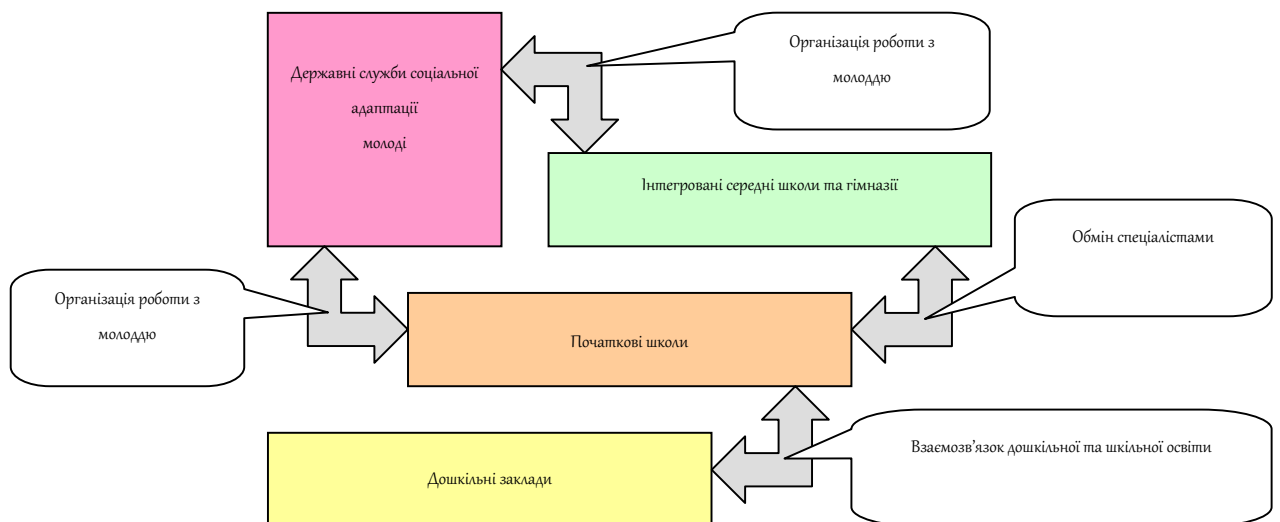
Державні служби соціальної адаптації молоді

Організація роботи з молоддю

Інтегровані середні школи та гімназії

Обмін спеціалістами

Організація роботи з молоддю

Початкові школи

Взаємозв'язок дошкільної та шкільної освіти

Дошкільні заклади